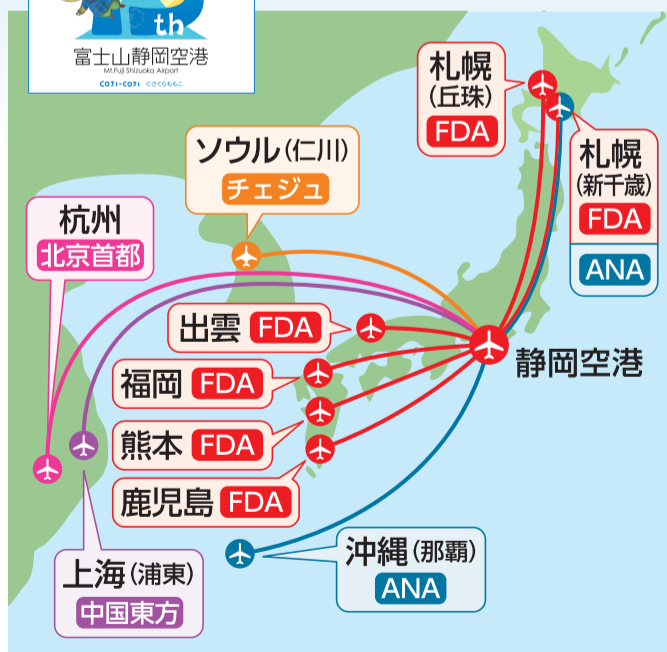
th
富士山静岡空港
Mt.Fuji Shizuoka Airport
©さくらももこ

札幌
(丘珠)
FDA

札幌
(新千歳)
FDA
ANA

ソウル(仁川)
チェジュ

杭州
北京首都

出雲 FDA

福岡 FDA

熊本 FDA

鹿児島 FDA

静岡空港

沖縄(那覇)
ANA

上海(浦東)
中国東方